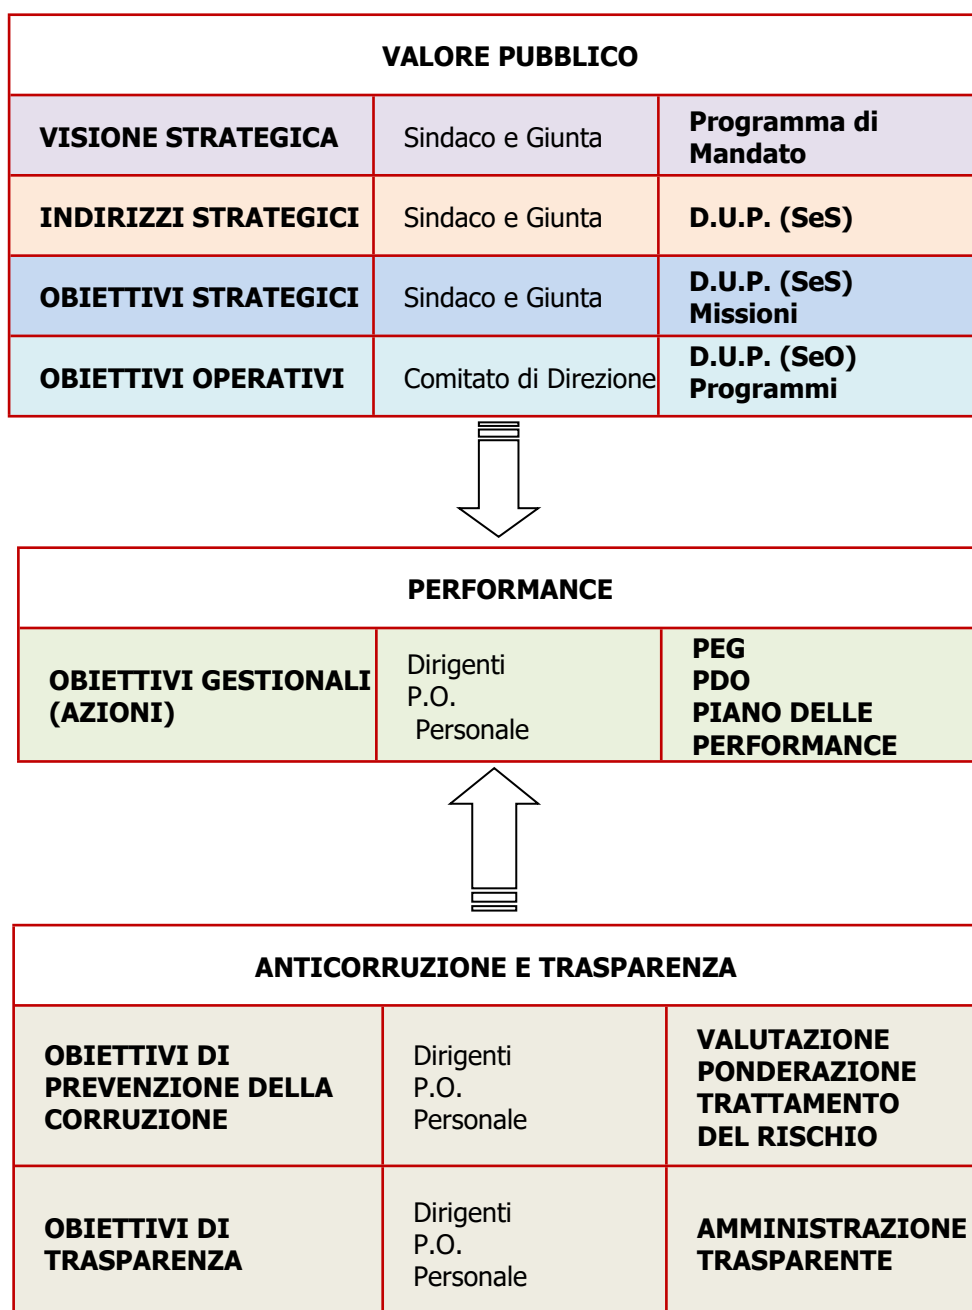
| VALORE PUBBLICO | | |
|---|---|---|
| VISIONE STRATEGICA | Sindaco e Giunta | Programma di Mandato |
| INDIRIZZI STRATEGICI | Sindaco e Giunta | D.U.P. (SeS) |
| OBIETTIVI STRATEGICI | Sindaco e Giunta | D.U.P. (SeS) Missioni |
| OBIETTIVI OPERATIVI | Comitato di Direzione | D.U.P. (SeO) Programmi |

| PERFORMANCE | | |
|---|---|---|
| OBIETTIVI GESTIONALI (AZIONI) | Dirigenti P.O. Personale | PEG PDO PIANO DELLE PERFORMANCE |

| ANTICORRUZIONE E TRASPARENZA | | |
|---|---|---|
| OBIETTIVI DI PREVENZIONE DELLA CORRUZIONE | Dirigenti P.O. Personale | VALUTAZIONE PONDERAZIONE TRATTAMENTO DEL RISCHIO |
| OBIETTIVI DI TRASPARENZA | Dirigenti P.O. Personale | AMMINISTRAZIONE TRASPARENTE |